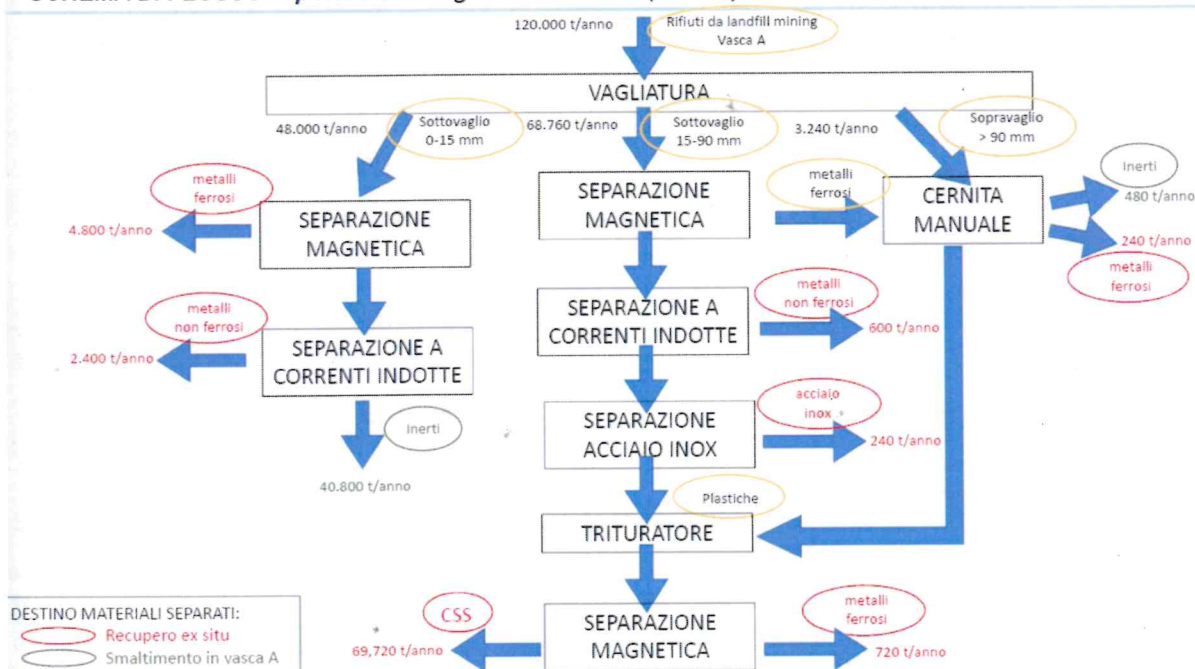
120.000 t/anno

Rifiuti da landfill mining Vasca A

VAGLIATURA

48.000 t/anno

Sottovaglio 0-15 mm

68.760 t/anno

Sottovaglio 15-90 mm

3.240 t/anno

Sopravaglio > 90 mm

metalli ferrosi

4.800 t/anno

SEPARAZIONE MAGNETICA

SEPARAZIONE MAGNETICA

metalli ferrosi

CERNITA MANUALE

Inerti

480 t/anno

240 t/anno

metalli ferrosi

metalli non ferrosi

2.400 t/anno

SEPARAZIONE A CORRENTI INDOTTE

SEPARAZIONE A CORRENTI INDOTTE

metalli non ferrosi

600 t/anno

Inerti

40.800 t/anno

SEPARAZIONE ACCIAIO INOX

acciaio inox

240 t/anno

Plastiche

TRITURATORE

DESTINO MATERIALI SEPARATI:
Recupero ex situ
Smaltimento in vasca A

CSS

69,720 t/anno

SEPARAZIONE MAGNETICA

metalli ferrosi

720 t/anno